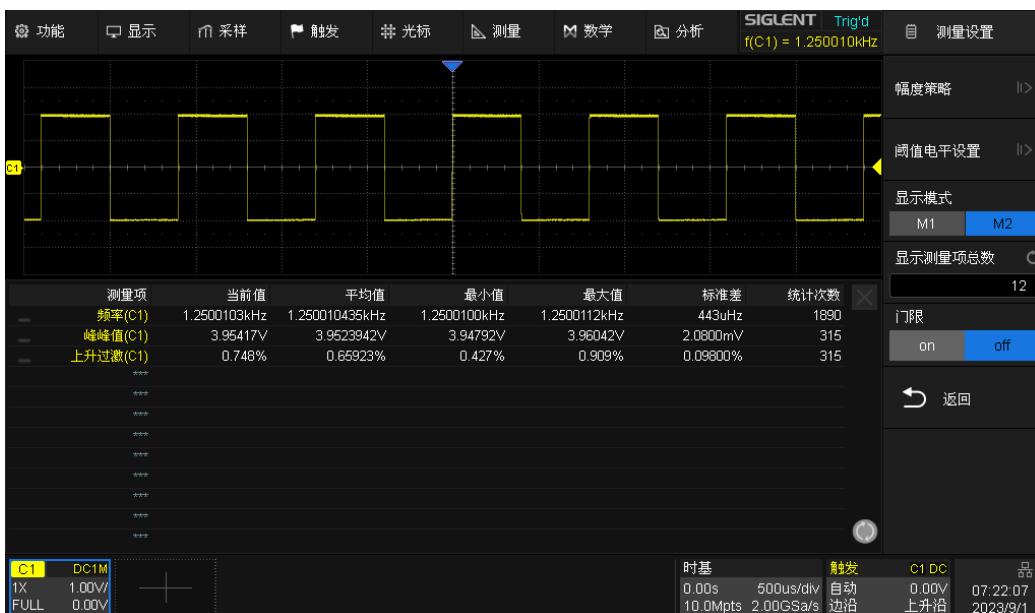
功能 显示 采样 触发 光标 测量 数学 分析 SIGLENT Trig'd f(C1) = 1.250010kHz 测量设置

幅度策略

阈值电平设置

显示模式
M1 M2

显示测量项总数
12

门限
on off

返回

C1

| 测量项 | 当前值 | 平均值 | 最小值 | 最大值 | 标准差 | 统计次数 |
|---|---|---|---|---|---|---|
| 频率(C1) | 1.2500103kHz | 1.250010435kHz | 1.2500100kHz | 1.2500112kHz | 443uHz | 1890 |
| 峰峰值(C1) | 3.95417V | 3.9523942V | 3.94792V | 3.96042V | 2.0800mV | 315 |
| 上升过激(C1) | 0.748% | 0.65923% | 0.427% | 0.909% | 0.09800% | 315 |
| *** | | | | | | |
| *** | | | | | | |
| *** | | | | | | |
| *** | | | | | | |
| *** | | | | | | |
| *** | | | | | | |
| *** | | | | | | |
| *** | | | | | | |
| *** | | | | | | |

C1 DC1M
1X 1.00V/
FULL 0.00V

时基
0.00s 500us/div
10.0Mpts 2.00GSa/s

触发 C1 DC
自动 0.00V
边沿 上升沿

07:22:07
2023/9/1